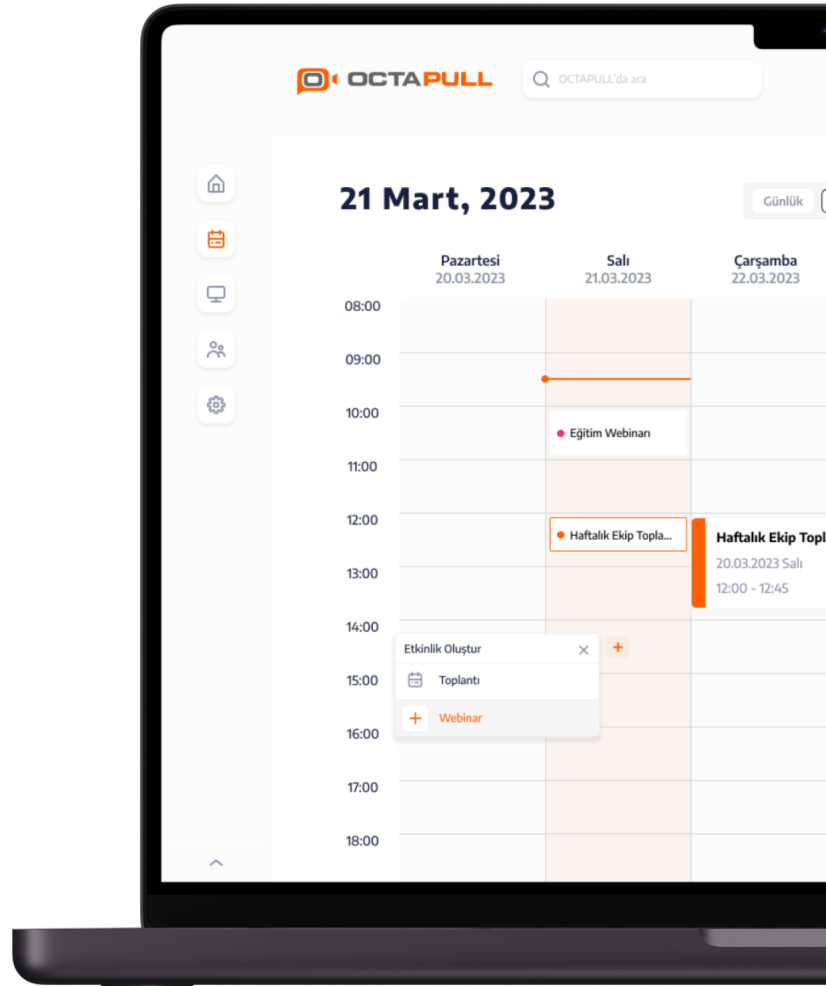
OCTAPULL

OCTAPULL'da ara

21 Mart, 2023

Günlük

Pazartesi
20.03.2023

Salı
21.03.2023

Çarşamba
22.03.2023

08:00
09:00
10:00
11:00
12:00
13:00
14:00
15:00
16:00
17:00
18:00

Eğitim Webinarı

Haftalık Ekip Topla...

Haftalık Ekip Topl

20.03.2023 Salı

12:00 - 12:45

Etkinlik Oluştur

Toplantı

Webinar